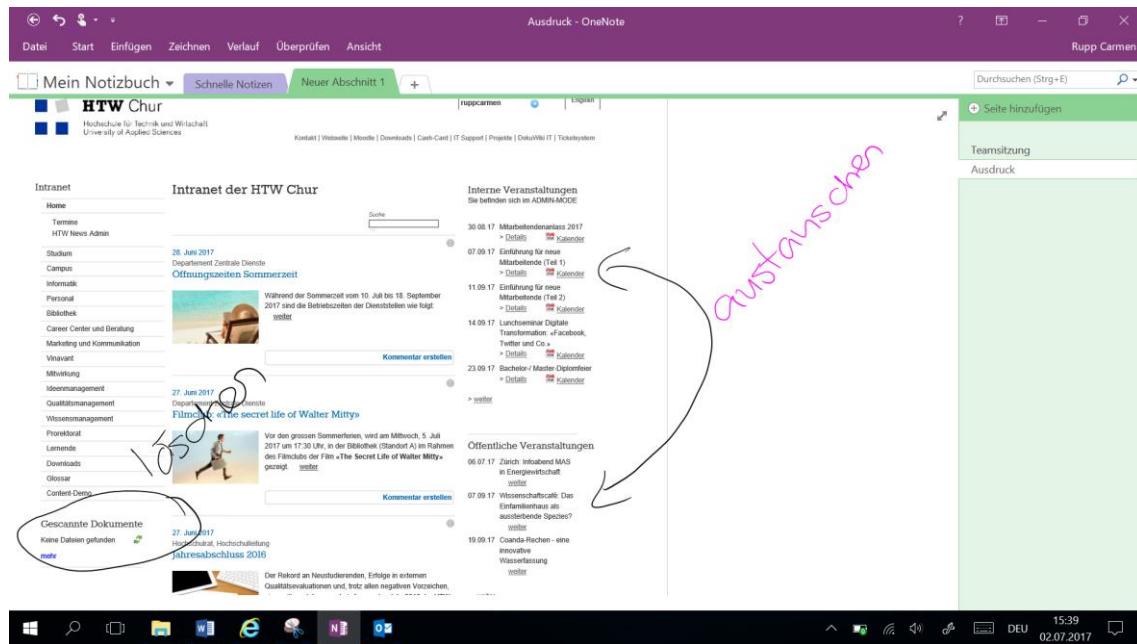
Ausdruck - OneNote

Datei Start Einfügen Zeichnen Verlauf Überprüfen Ansicht

Rupp Carmen

Mein Notizbuch

Schnelle Notizen

Neuer Abschnitt 1

+

Durchsuchen (Strg+E)

Seite hinzufügen

Teamsitzung

Ausdruck

HTW Chur

Hochschule für Technik und Wirtschaft
University of Applied Sciences

ruppcarmen

English

Kontakt | Webseite | Moodle | Downloads | Cash-Card | IT Support | Projekte | DokuWiki IT | Ticketsystem

Intranet

Home

Termine
HTW News Admin

Studium
Campus
Informatik
Personal
Bibliothek
Career Center und Beratung
Marketing und Kommunikation
Vinavant
Mitwirkung
Ideenmanagement
Qualitätsmanagement
Wissensmanagement
Prorektorat
Lernende
Downloads
Glossar
Content-Demo

Gescannte Dokumente

Keine Dateien gefunden

mehr

Intranet der HTW Chur

Suche

28. Juni 2017
Departement Zentrale Dienste
Öffnungszeiten Sommerzeit

Während der Sommerzeit vom 10. Juli bis 18. September 2017 sind die Betriebszeiten der Dienststellen wie folgt: weiter

Kommentar erstellen

27. Juni 2017
Departement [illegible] Dienste
Filmclub: «The secret life of Walter Mitty»

Vor den grossen Semesterferien, wird am Mittwoch, 5. Juli 2017 um 17:30 Uhr, in der Bibliothek (Standort A) im Rahmen des Filmclubs der Film «The Secret Life of Walter Mitty» gezeigt. weiter

Kommentar erstellen

27. Juni 2017
Hochschulrat, Hochschulleitung
Jahresabschluss 2016

Der Rekord an Neustudierenden, Erfolge in externen Qualitätsevaluationen und, trotz allen negativen Vorzeichen, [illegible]

Interne Veranstaltungen
Sie befinden sich im ADMIN-MODE

30.08.17 Mitarbeitendenanlass 2017
> Details Kalender
07.09.17 Einführung für neue Mitarbeitende (Teil 1)
> Details Kalender
11.09.17 Einführung für neue Mitarbeitende (Teil 2)
> Details Kalender
14.09.17 Lunchseminar Digitale Transformation: «Facebook, Twitter und Co.»
> Details Kalender
23.09.17 Bachelor-/ Master-Diplomfeier
> Details Kalender

> weiter

Öffentliche Veranstaltungen

06.07.17 Zürich: Infoabend MAS in Energiewirtschaft
weiter
07.09.17 Wissenschaftscafé: Das Einfamilienhaus als aussterbende Spezies?
weiter
19.09.17 Coanda-Rechen - eine innovative Wasserfassung
weiter

austauschen

löschen

DEU 15:39 02.07.2017